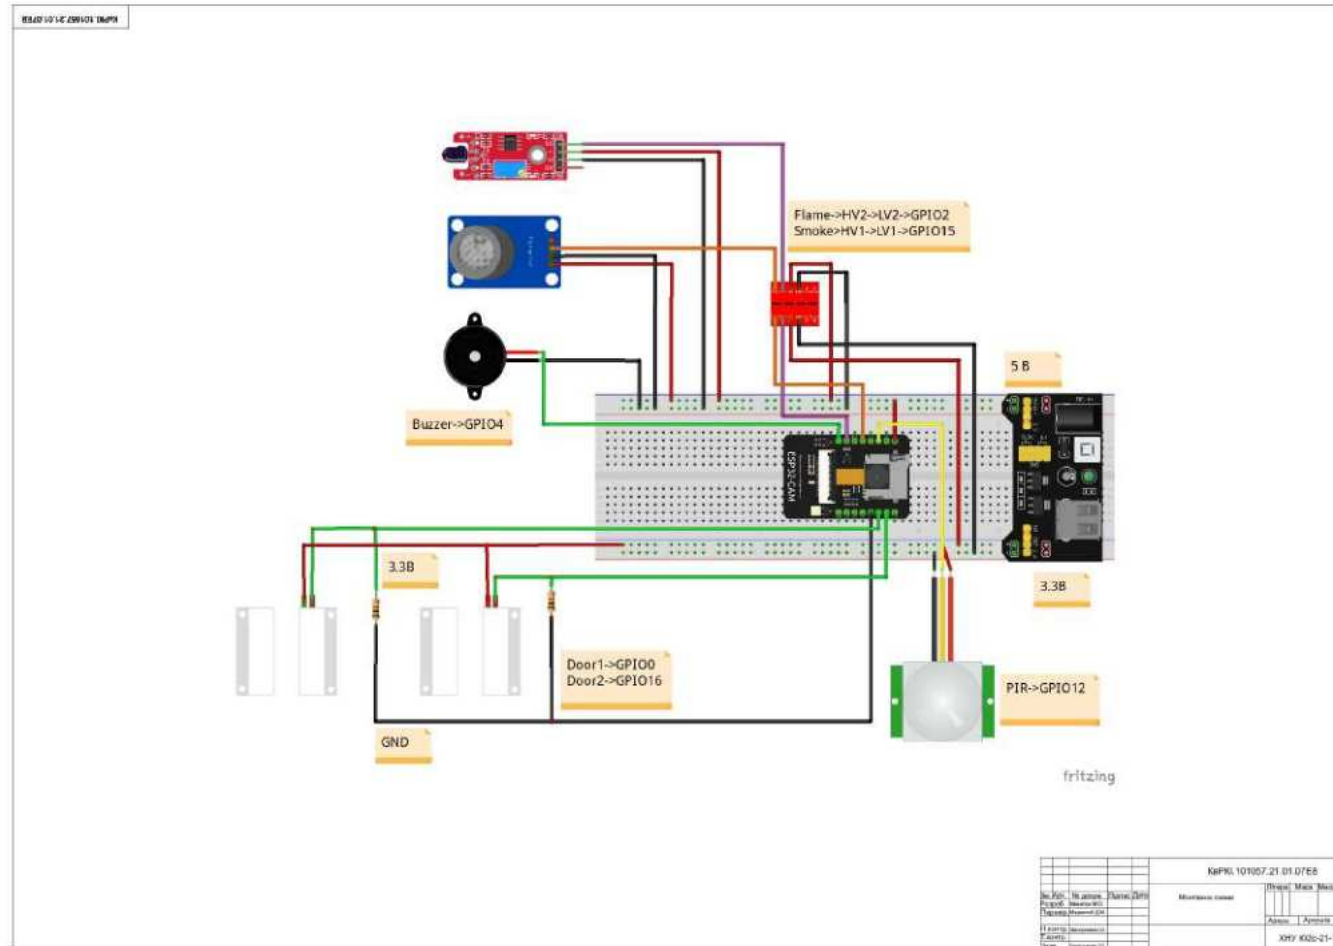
КаРКІ.101057.21.01.07ЕВ

Flame->HV2->LV2->GPIO2
Smoke>HV1->LV1->GPIO15

5 В

Buzzer->GPIO4

ESP32-CAM

3.3В

3.3В

Door1->GPIO0
Door2->GPIO16

PIR->GPIO12

GND

fritzing

КаРКІ.101057.21.01.07ЕВ

Зм. Арк. | № докум. | Підпис | Дата
Розроб.
Перевір.
Т.контр.
Н.контр.
Затв.

Монтажна схема

Літера | Маса | Масштаб

Аркуш | Аркушів

ХНУ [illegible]